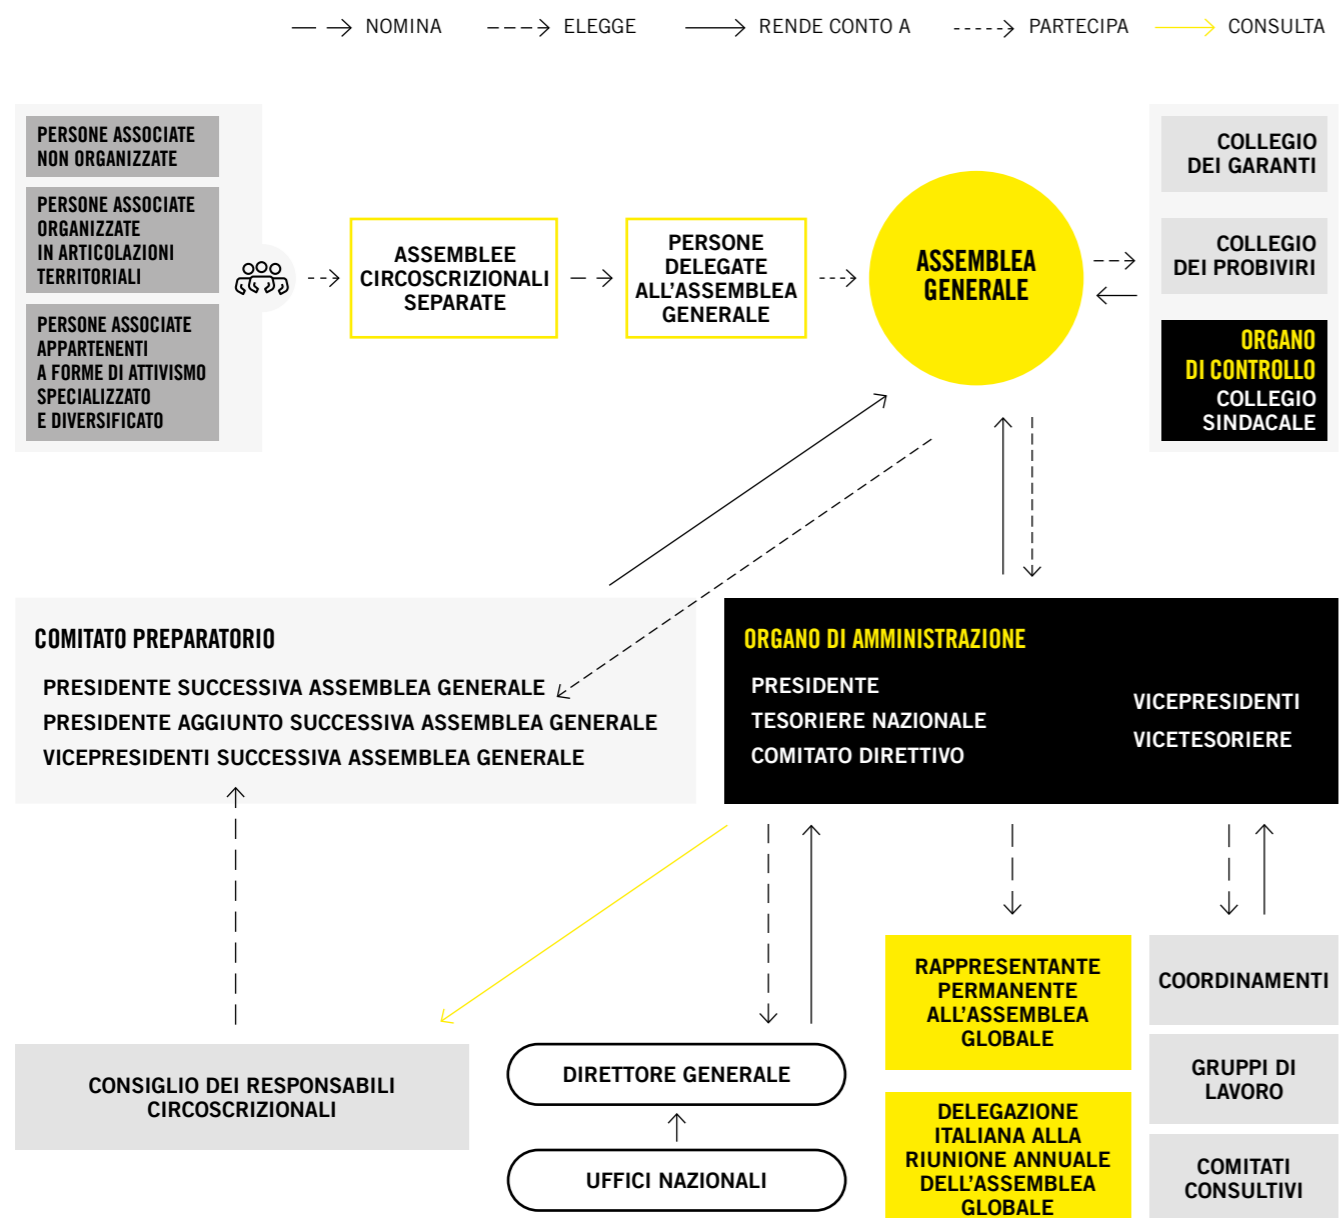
NOMINA ELEGGE RENDE CONTO A PARTECIPA CONSULTA

PERSONE ASSOCIATE NON ORGANIZZATE

PERSONE ASSOCIATE ORGANIZZATE IN ARTICOLAZIONI TERRITORIALI

PERSONE ASSOCIATE APPARTENENTI A FORME DI ATTIVISMO SPECIALIZZATO E DIVERSIFICATO

ASSEMBLEE CIRCOSCRIZIONALI SEPARATE

PERSONE DELEGATE ALL'ASSEMBLEA GENERALE

ASSEMBLEA GENERALE

COLLEGIO DEI GARANTI

COLLEGIO DEI PROBIVIRI

ORGANO DI CONTROLLO
COLLEGIO SINDACALE

COMITATO PREPARATORIO
PRESIDENTE SUCCESSIVA ASSEMBLEA GENERALE
PRESIDENTE AGGIUNTO SUCCESSIVA ASSEMBLEA GENERALE
VICEPRESIDENTI SUCCESSIVA ASSEMBLEA GENERALE

ORGANO DI AMMINISTRAZIONE
PRESIDENTE
TESORIERE NAZIONALE
COMITATO DIRETTIVO
VICEPRESIDENTI
VICETESORIERE

RAPPRESENTANTE PERMANENTE ALL'ASSEMBLEA GLOBALE

COORDINAMENTI

GRUPPI DI LAVORO

COMITATI CONSULTIVI

DELEGAZIONE ITALIANA ALLA RIUNIONE ANNUALE DELL'ASSEMBLEA GLOBALE

CONSIGLIO DEI RESPONSABILI CIRCOSCRIZIONALI

DIRETTORE GENERALE

UFFICI NAZIONALI